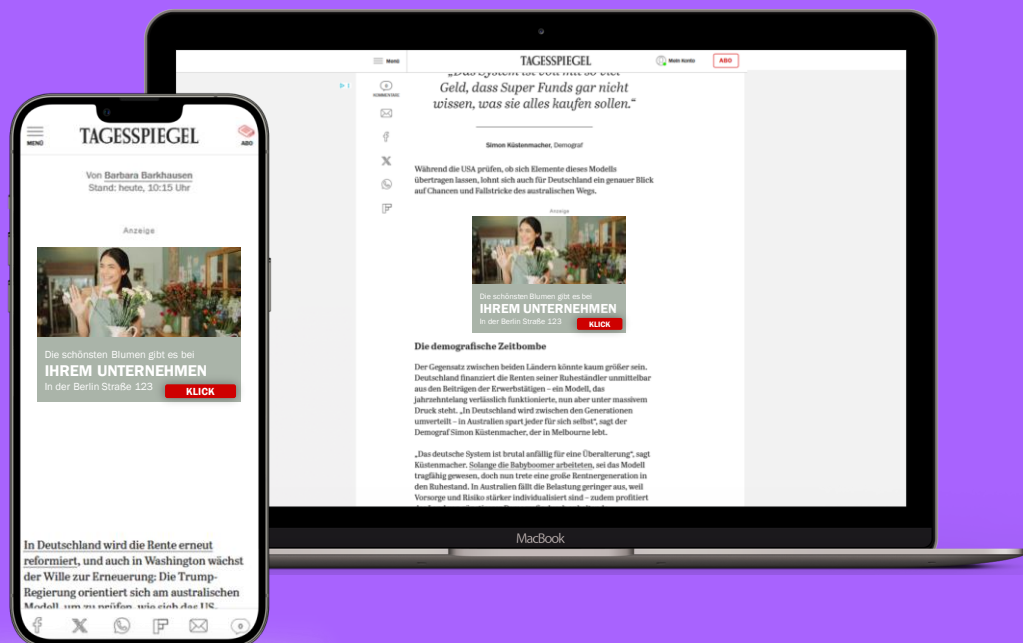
MENÜ

TAGESSPIEGEL

ABO

Von Barbara Barkhausen
Stand: heute, 10:15 Uhr

Anzeige

Die schönsten Blumen gibt es bei
IHREM UNTERNEHMEN
In der Berlin Straße 123
KLICK

In Deutschland wird die Rente erneut reformiert, und auch in Washington wächst der Wille zur Erneuerung: Die Trump-Regierung orientiert sich am australischen Modell, um zu prüfen, wie sich das US-

Menü

TAGESSPIEGEL

Mein Konto

ABO

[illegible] Geld, dass Super Funds gar nicht wissen, was sie alles kaufen sollen.“

Simon Küstenmacher, Demograf

Während die USA prüfen, ob sich Elemente dieses Modells übertragen lassen, lohnt sich auch für Deutschland ein genauer Blick auf Chancen und Fallstricke des australischen Wegs.

Anzeige

Die schönsten Blumen gibt es bei
IHREM UNTERNEHMEN
In der Berlin Straße 123
KLICK

Die demografische Zeitbombe

Der Gegensatz zwischen beiden Ländern könnte kaum größer sein. Deutschland finanziert die Renten seiner Ruheständler unmittelbar aus den Beiträgen der Erwerbstätigen – ein Modell, das jahrzehntelang verlässlich funktionierte, nun aber unter massivem Druck steht. „In Deutschland wird zwischen den Generationen umverteilt – in Australien spart jeder für sich selbst“, sagt der Demograf Simon Küstenmacher, der in Melbourne lebt.

„Das deutsche System ist brutal anfällig für eine Überalterung“, sagt Küstenmacher. Solange die Babyboomer arbeiteten, sei das Modell tragfähig gewesen, doch nun trete eine große Rentnergeneration in den Ruhestand. In Australien fällt die Belastung geringer aus, weil Vorsorge und Risiko stärker individualisiert sind – zudem profitiert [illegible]

MacBook